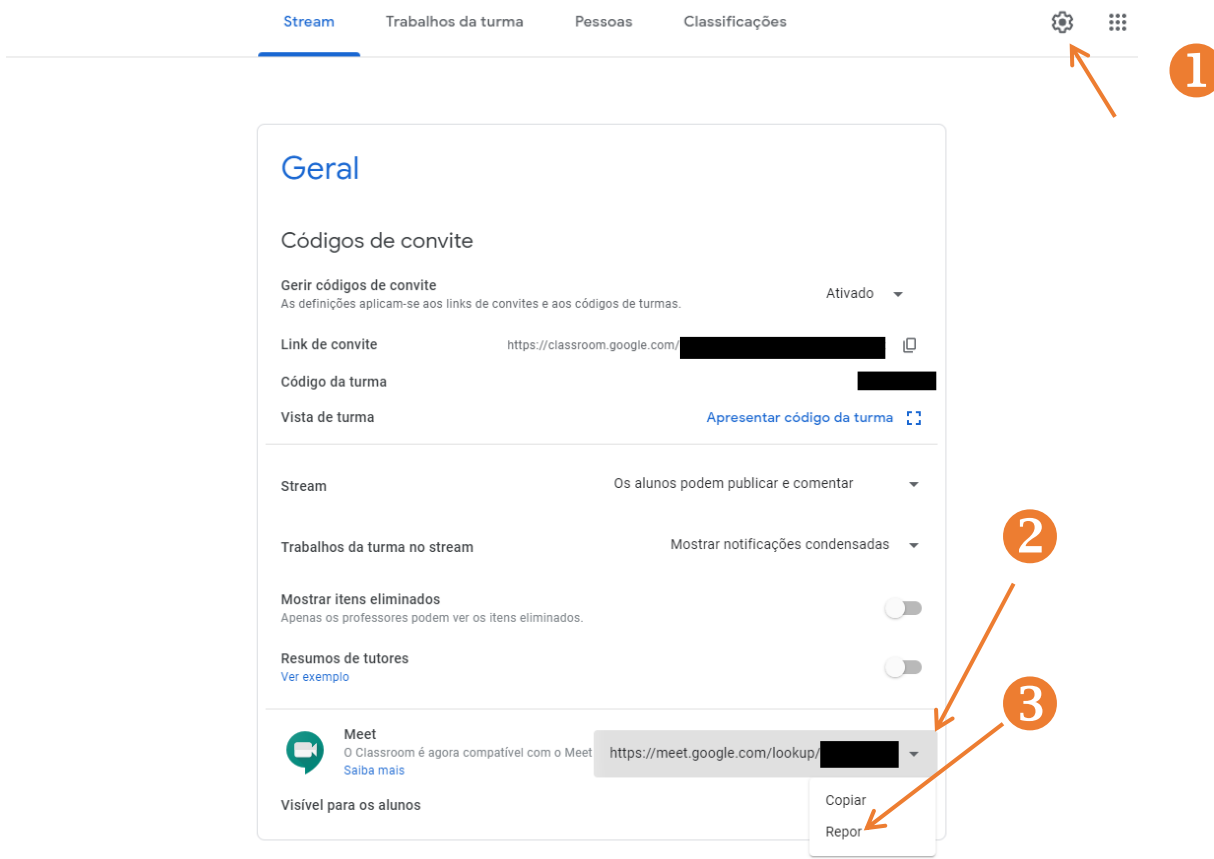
Stream Trabalhos da turma Pessoas Classificações

1

Geral

Códigos de convite

Gerir códigos de convite
As definições aplicam-se aos links de convites e aos códigos de turmas.

Ativado

Link de convite https://classroom.google.com/

Código da turma

Vista de turma Apresentar código da turma

Stream Os alunos podem publicar e comentar

Trabalhos da turma no stream Mostrar notificações condensadas

2

Mostrar itens eliminados
Apenas os professores podem ver os itens eliminados.

Resumos de tutores
Ver exemplo

3

Meet
O Classroom é agora compatível com o Meet
Saiba mais

https://meet.google.com/lookup/

Visível para os alunos

Copiar
Repor